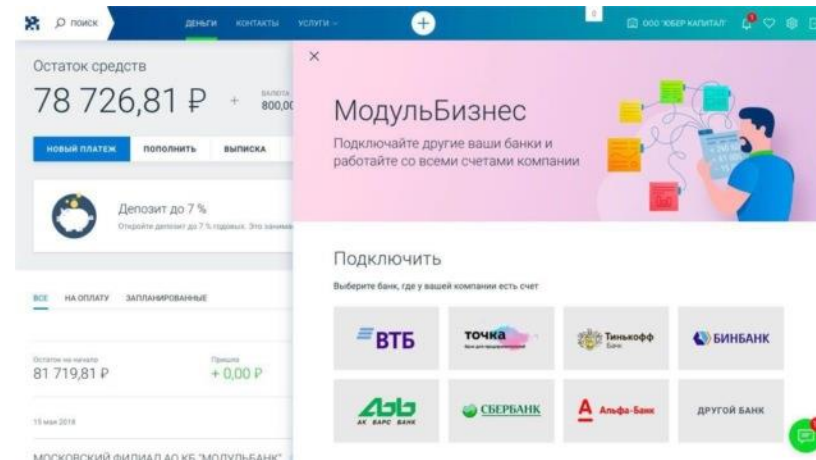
ПОИСК ДЕНЬГИ КОНТАКТЫ УСЛУГИ ООО "ЮБЕР КАПИТАЛ"

Остаток средств

78 726,81 ₽ + ВАЛЮТА 800,0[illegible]

НОВЫЙ ПЛАТЕЖ ПОПОЛНИТЬ ВЫПИСКА

Депозит до 7 %

Откройте депозит до 7 % годовых. Это занима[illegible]

ВСЕ НА ОПЛАТУ ЗАПЛАНИРОВАННЫЕ

Остаток на начало 81 719,81 ₽

Пришло + 0,00 ₽

15 мая 2018

МОСКОВСКИЙ ФИЛИАЛ АО КБ "МОДУЛЬБАНК"

×

МодульБизнес

Подключайте другие ваши банки и работайте со всеми счетами компании

Подключить

Выберите банк, где у вашей компании есть счет

ВТБ

точка

Тинькофф Банк

БИНБАНК

АК БАРС БАНК

СБЕРБАНК

Альфа-Банк

ДРУГОЙ БАНК